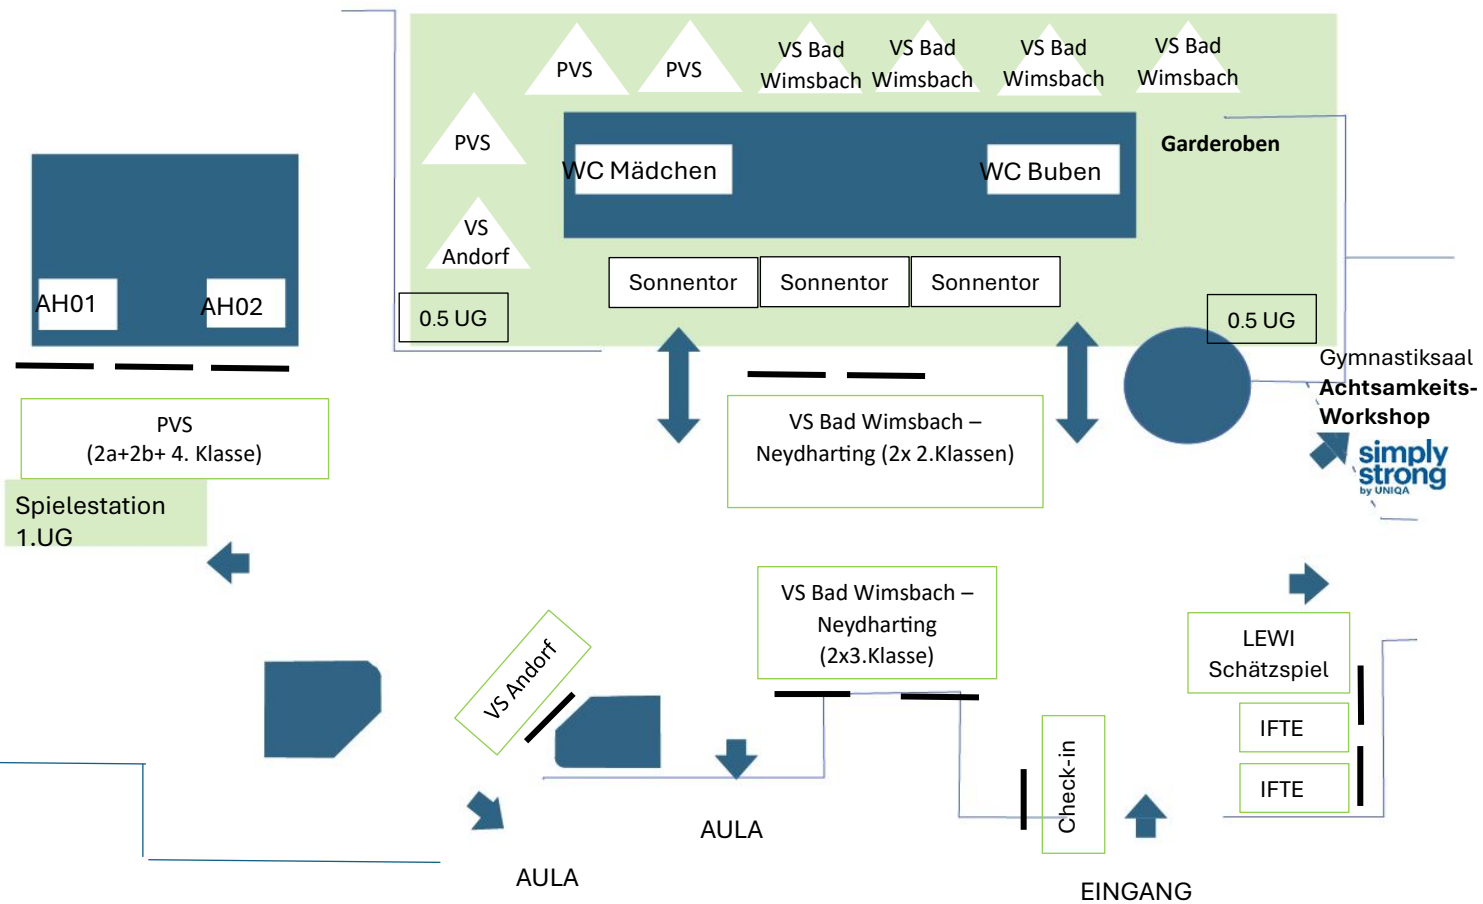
PVS

PVS

VS Bad Wimsbach

VS Bad Wimsbach

VS Bad Wimsbach

VS Bad Wimsbach

PVS

WC Mädchen

WC Buben

Garderoben

VS Andorf

Sonnentor

Sonnentor

Sonnentor

0.5 UG

0.5 UG

AH01

AH02

PVS
(2a+2b+ 4. Klasse)

Spielestation
1.UG

VS Bad Wimsbach – Neydharting (2x 2.Klassen)

Gymnastiksaal
Achtsamkeits-Workshop

simply strong
by UNIQA

VS Bad Wimsbach – Neydharting (2x3.Klasse)

LEWI
Schätzspiel

IFTE

IFTE

VS Andorf

Check-in

AULA

AULA

EINGANG